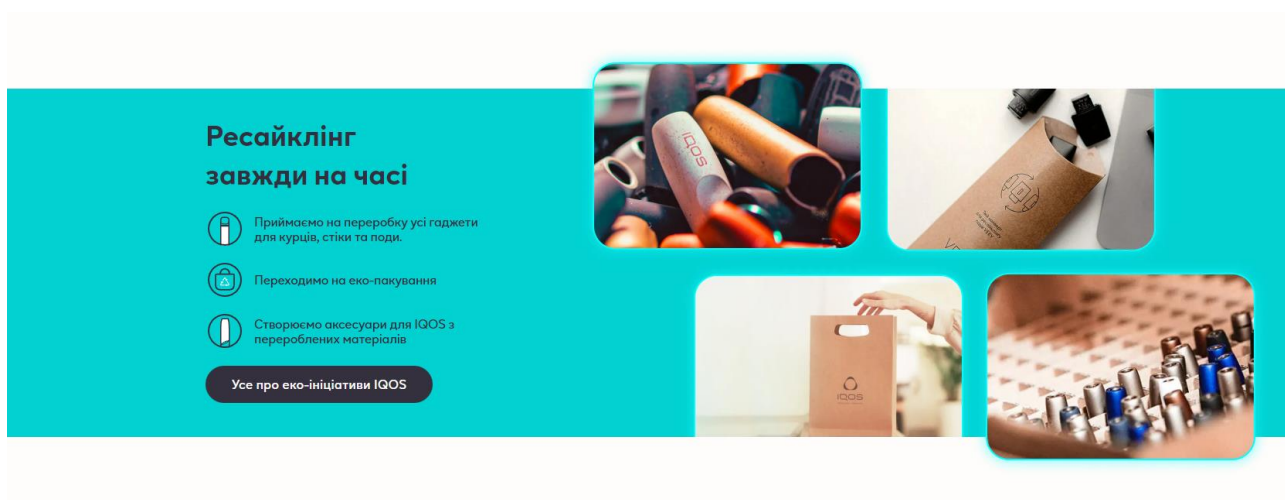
Ресайклінг завжди на часі

Приймаємо на переробку усі гаджети для курців, стіки та поди.

Переходимо на еко-пакування

Створюємо аксесуари для IQOS з перероблених матеріалів

Усе про еко-ініціативи IQOS

IQOS

IQOS